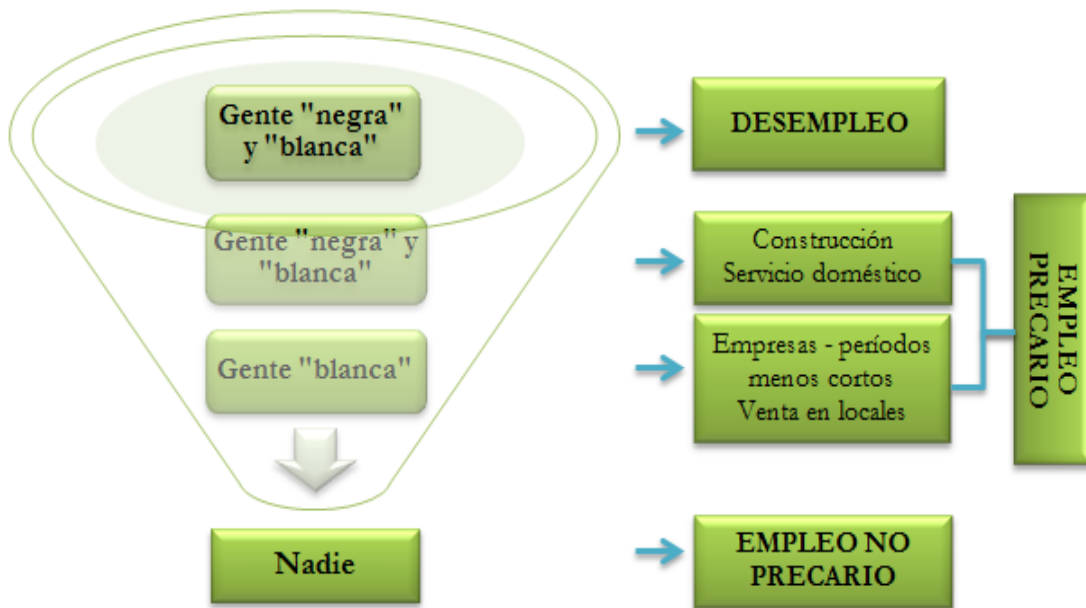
Gente "negra" y "blanca"

DESEMPLEO

Gente "negra" y "blanca"

Construcción
Servicio doméstico

Gente "blanca"

Empresas - períodos menos cortos
Venta en locales

EMPLEO PRECARIO

Nadie

EMPLEO NO PRECARIO